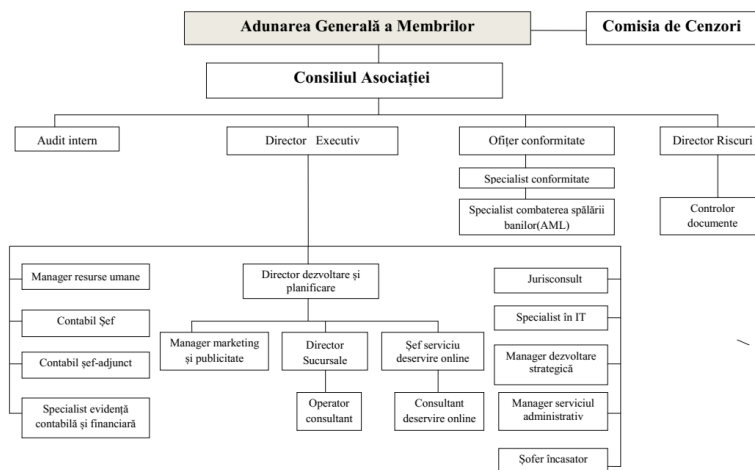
Adunarea Generală a Membrilor

Comisia de Cenzori

Consiliul Asociației

Audit intern

Director Executiv

Ofițer conformitate

Director Riscuri

Specialist conformitate

Specialist combaterea spălării banilor(AML)

Controlor documente

Manager resurse umane

Contabil Șef

Contabil șef-adjunct

Specialist evidență contabilă și financiară

Director dezvoltare și planificare

Manager marketing și publicitate

Director Sucursale

Operator consultant

Șef serviciu deservire online

Consultant deservire online

Jurisconsult

Specialist în IT

Manager dezvoltare strategică

Manager serviciul administrativ

Șofer încasator